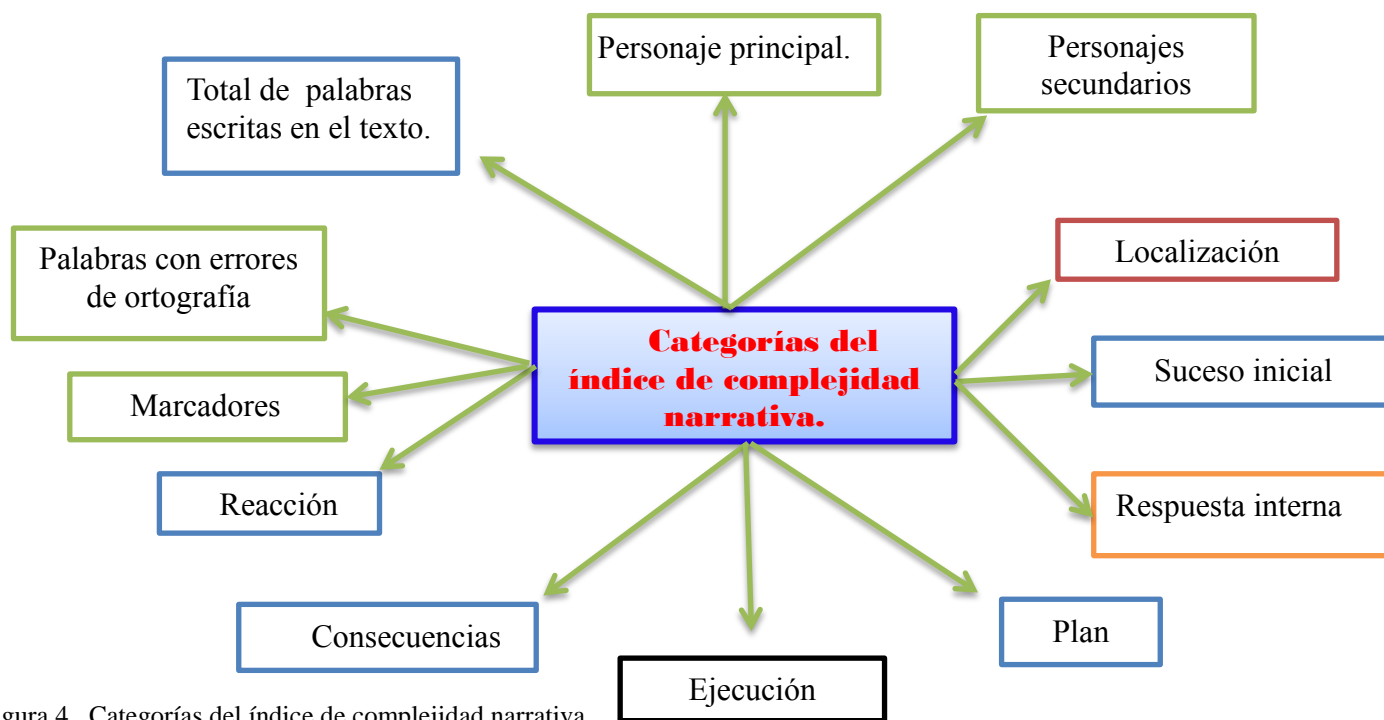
Personaje principal.

Personajes secundarios

Total de palabras escritas en el texto.

Palabras con errores de ortografía

Localización

Categorías del índice de complejidad narrativa.

Suceso inicial

Marcadores

Reacción

Respuesta interna

Consecuencias

Plan

Ejecución

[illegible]gura 4. Categorías del índice de complejidad narrativa